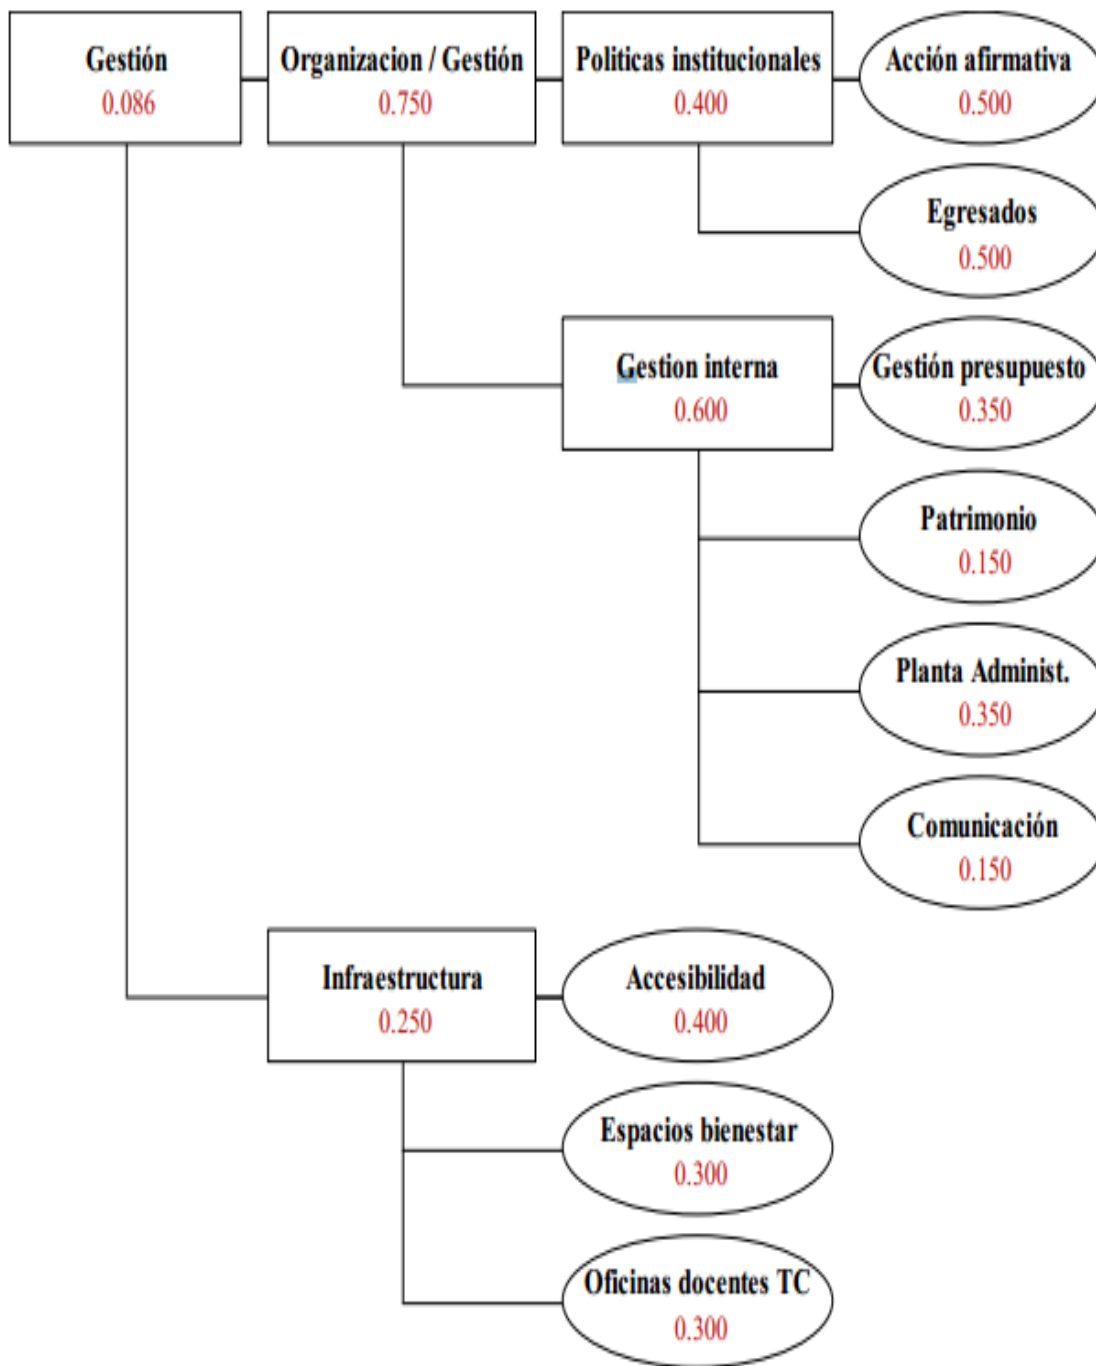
Gestión
0.086

Organizacion / Gestión
0.750

Politicas institucionales
0.400

Acción afirmativa
0.500

Egresados
0.500

Gestion interna
0.600

Gestión presupuesto
0.350

Patrimonio
0.150

Planta Administ.
0.350

Comunicación
0.150

Infraestructura
0.250

Accesibilidad
0.400

Espacios bienestar
0.300

Oficinas docentes TC
0.300